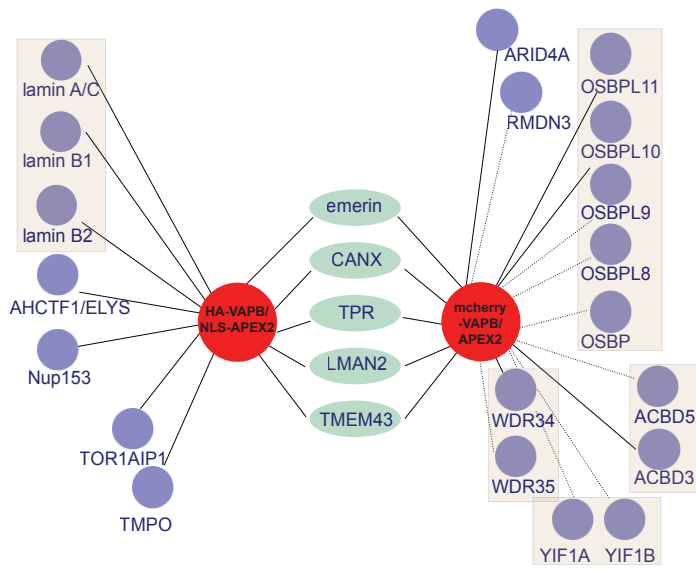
lamin A/C

lamin B1

lamin B2

AHCTF1/ELYS

Nup153

TOR1AIP1

TMPO

HA-VAPB/ NLS-APEX2

emerin

CANX

TPR

LMAN2

TMEM43

mcherry -VAPB/ APEX2

ARID4A

RMDN3

OSBPL11

OSBPL10

OSBPL9

OSBPL8

OSBP

WDR34

WDR35

ACBD5

ACBD3

YIF1A

YIF1B